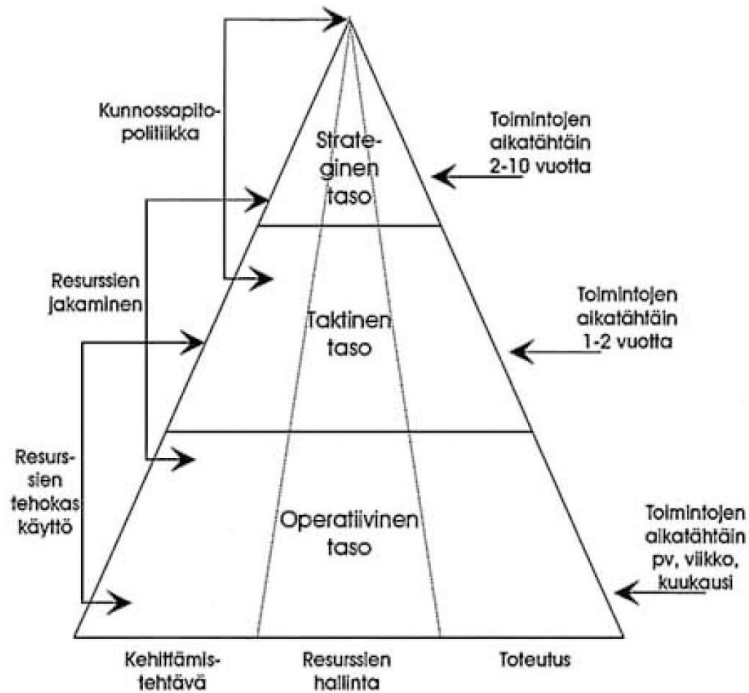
Kunnossapitopolitiikka

Strateginen taso

Toimintojen aikatähtäin 2-10 vuotta

Resurssien jakaminen

Taktinen taso

Toimintojen aikatähtäin 1-2 vuotta

Resurssien tehokas käyttö

Operatiivinen taso

Toimintojen aikatähtäin pv, viikko, kuukausi

Kehittämistehtävä

Resurssien hallinta

Toteutus